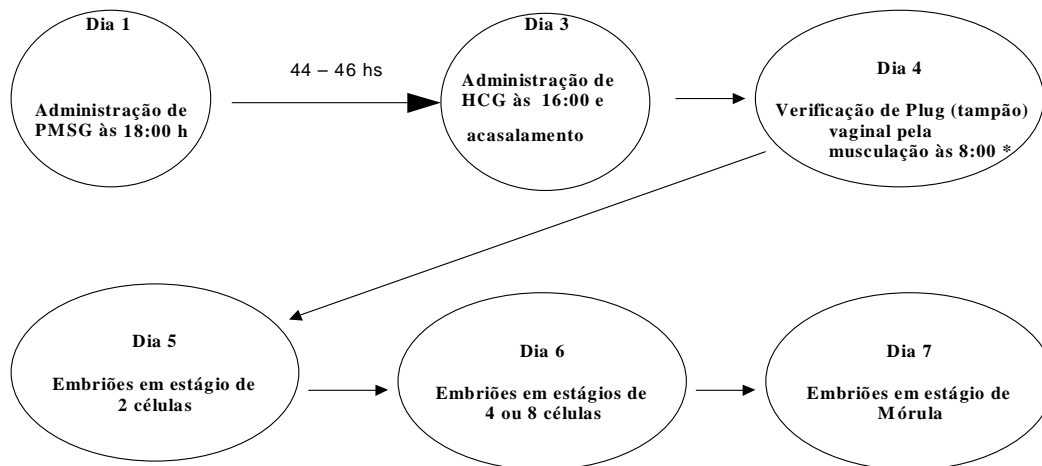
Dia 1

Administração de PMSG às 18:00 h

44 – 46 hs

Dia 3

Administração de HCG às 16:00 e acasalamento

Dia 4

Verificação de Plug (tampão) vaginal pela musculação às 8:00 *

Dia 5

Embriões em estágio de 2 células

Dia 6

Embriões em estágios de 4 ou 8 células

Dia 7

Embriões em estágio de Mórula